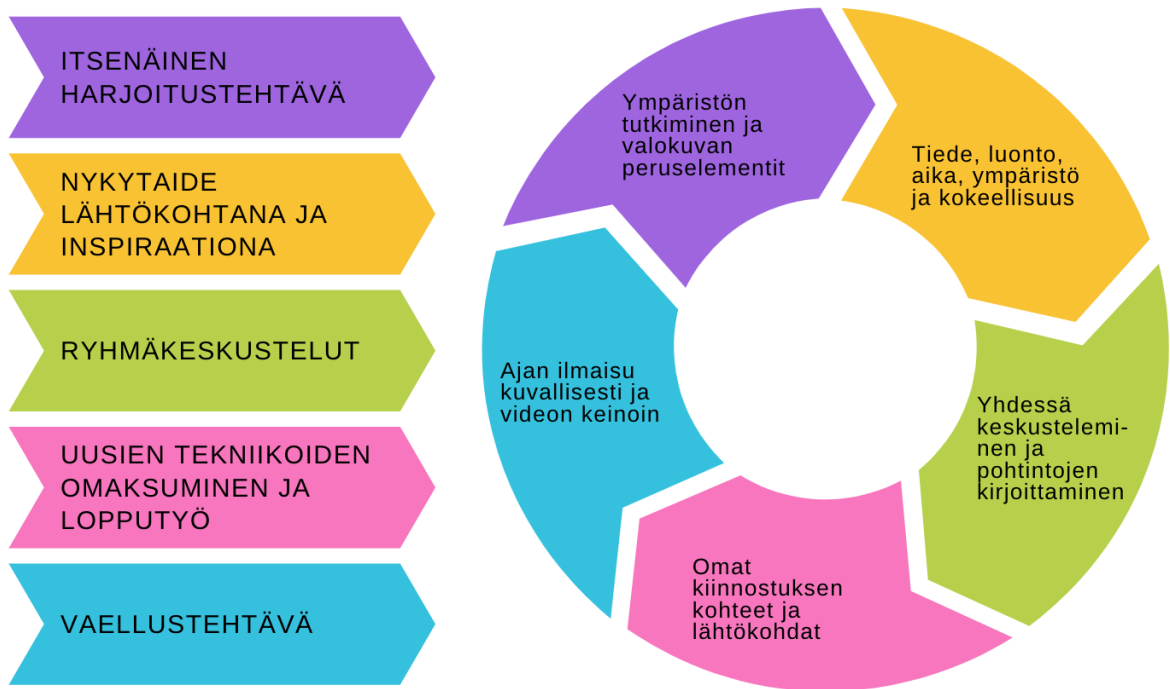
ITSENÄINEN HARJOITUSTEHTÄVÄ

NYKYTAIDE LÄHTÖKOHTANA JA INSPIRAATIONA

RYHMÄKESKUSTELUT

UUSIEN TEKNIIKOIDEN OMAKSUMINEN JA LOPPUTYÖ

VAELLUSTEHTÄVÄ

Ympäristön tutkiminen ja valokuvan peruselementit

Tiede, luonto, aika, ympäristö ja kokeellisuus

Yhdessä keskusteleminen ja pohtintojen kirjoittaminen

Omat kiinnostuksen kohteet ja lähtökohdat

Ajan ilmaisu kuvallisesti ja videon keinoin